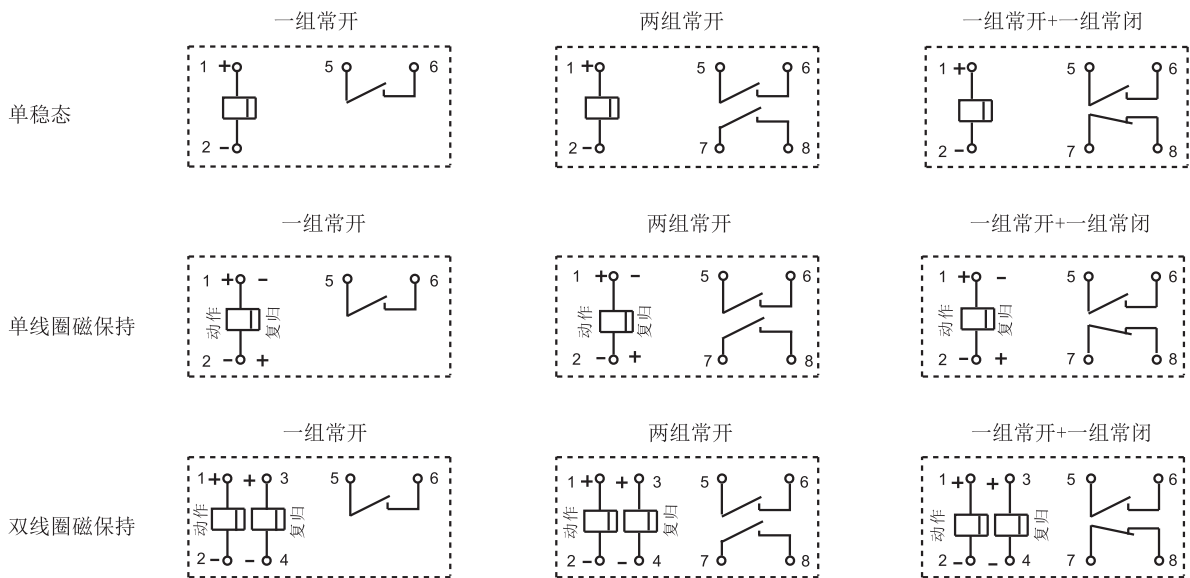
一组常开

两组常开

一组常开+一组常闭

单稳态

1 +
2 −
5 6

1 +
2 −
5 6
7 8

1 +
2 −
5 6
7 8

一组常开

两组常开

一组常开+一组常闭

单线圈磁保持

1 + −
动作 复归
2 − +
5 6

1 + −
动作 复归
2 − +
5 6
7 8

1 + −
动作 复归
2 − +
5 6
7 8

一组常开

两组常开

一组常开+一组常闭

双线圈磁保持

1 + + 3
动作 复归
2 − − 4
5 6

1 + + 3
动作 复归
2 − − 4
5 6
7 8

1 + + 3
动作 复归
2 − − 4
5 6
7 8